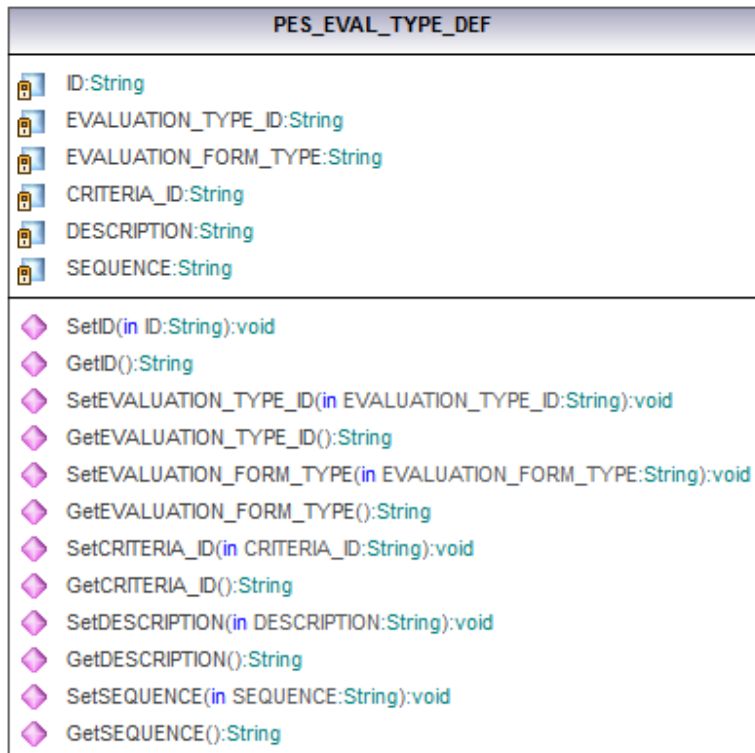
PES_EVAL_TYPE_DEF

ID:String
EVALUATION_TYPE_ID:String
EVALUATION_FORM_TYPE:String
CRITERIA_ID:String
DESCRIPTION:String
SEQUENCE:String

SetID(in ID:String):void
GetID():String
SetEVALUATION_TYPE_ID(in EVALUATION_TYPE_ID:String):void
GetEVALUATION_TYPE_ID():String
SetEVALUATION_FORM_TYPE(in EVALUATION_FORM_TYPE:String):void
GetEVALUATION_FORM_TYPE():String
SetCRITERIA_ID(in CRITERIA_ID:String):void
GetCRITERIA_ID():String
SetDESCRIPTION(in DESCRIPTION:String):void
GetDESCRIPTION():String
SetSEQUENCE(in SEQUENCE:String):void
GetSEQUENCE():String